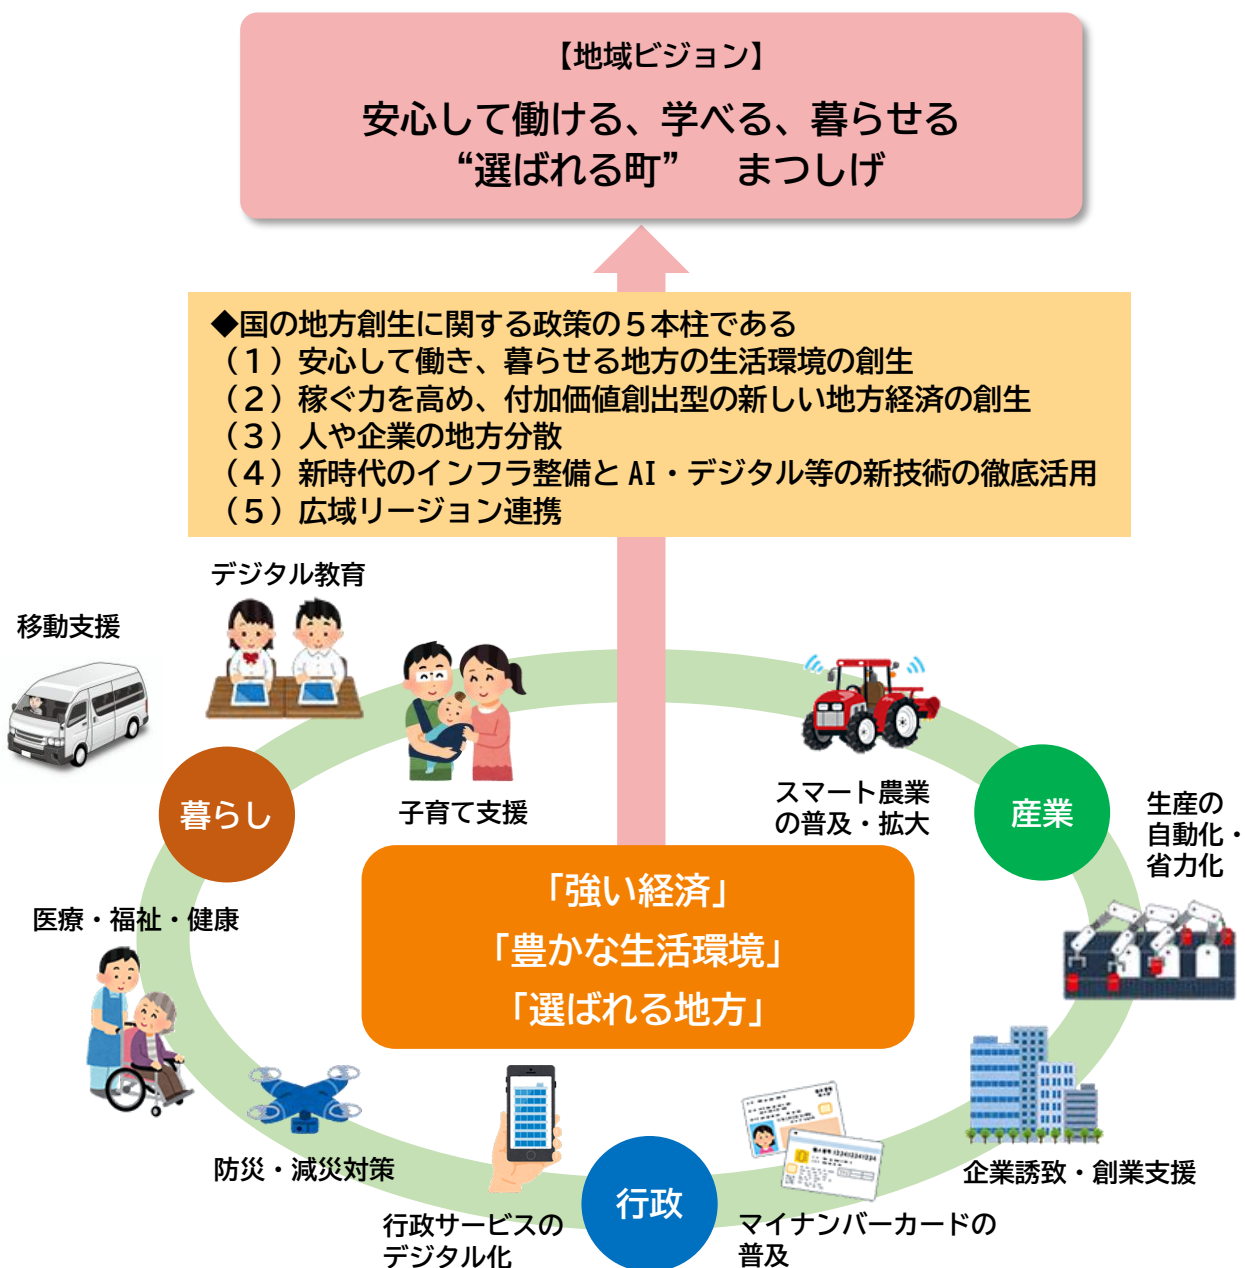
【地域ビジョン】
安心して働ける、学べる、暮らせる
“選ばれる町”　まつしげ

◆国の地方創生に関する政策の５本柱である
（１）安心して働き、暮らせる地方の生活環境の創生
（２）稼ぐ力を高め、付加価値創出型の新しい地方経済の創生
（３）人や企業の地方分散
（４）新時代のインフラ整備とAI・デジタル等の新技術の徹底活用
（５）広域リージョン連携

デジタル教育

移動支援

暮らし

子育て支援

スマート農業の普及・拡大

産業

生産の自動化・省力化

医療・福祉・健康

「強い経済」
「豊かな生活環境」
「選ばれる地方」

防災・減災対策

企業誘致・創業支援

行政サービスのデジタル化

行政

マイナンバーカードの普及